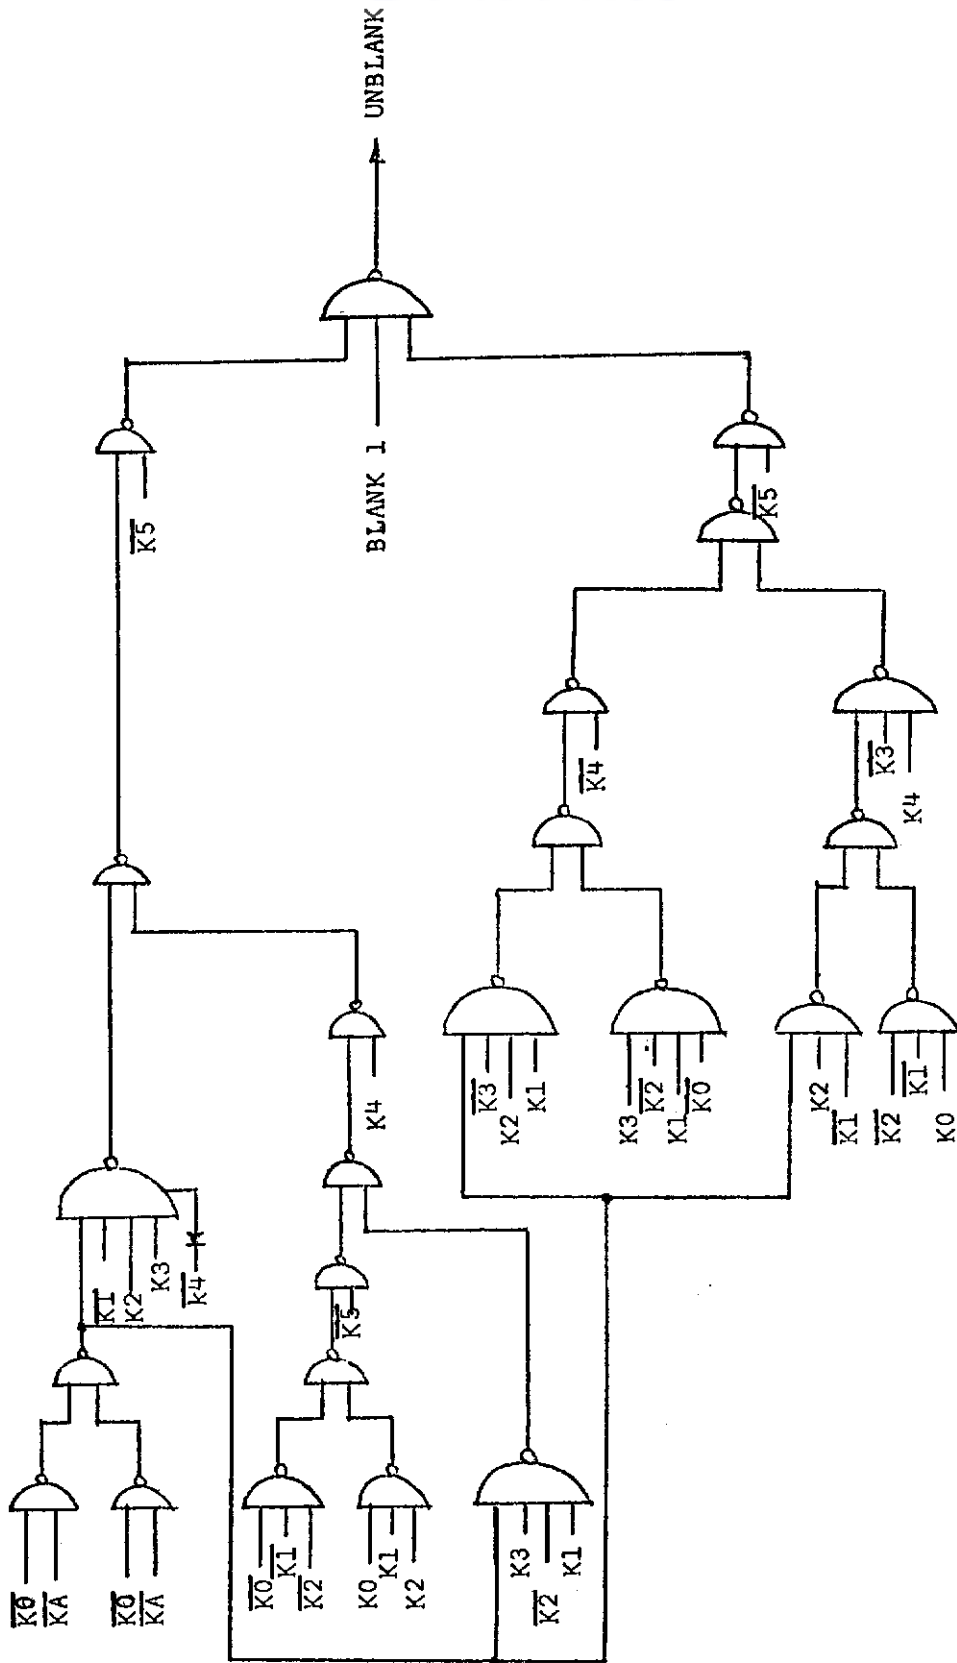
UNBLANK

BLANK 1

$\overline{K5}$

$\overline{K5}$

$\overline{K4}$

$\overline{K3}$

K4

K4

$\overline{K3}$
K2
K1

K3
$\overline{K2}$
K1
$\overline{K0}$

K2
$\overline{K1}$

$\overline{K2}$
$\overline{K1}$
K0

$\overline{K1}$
K2
K3
$\overline{K4}$

$\overline{K5}$

$\overline{K0}$
$\overline{KA}$

$\overline{K0}$
$\overline{KA}$

$\overline{K0}$
$\overline{K1}$
$\overline{K2}$

K0
K1
K2

K3
$\overline{K2}$
K1